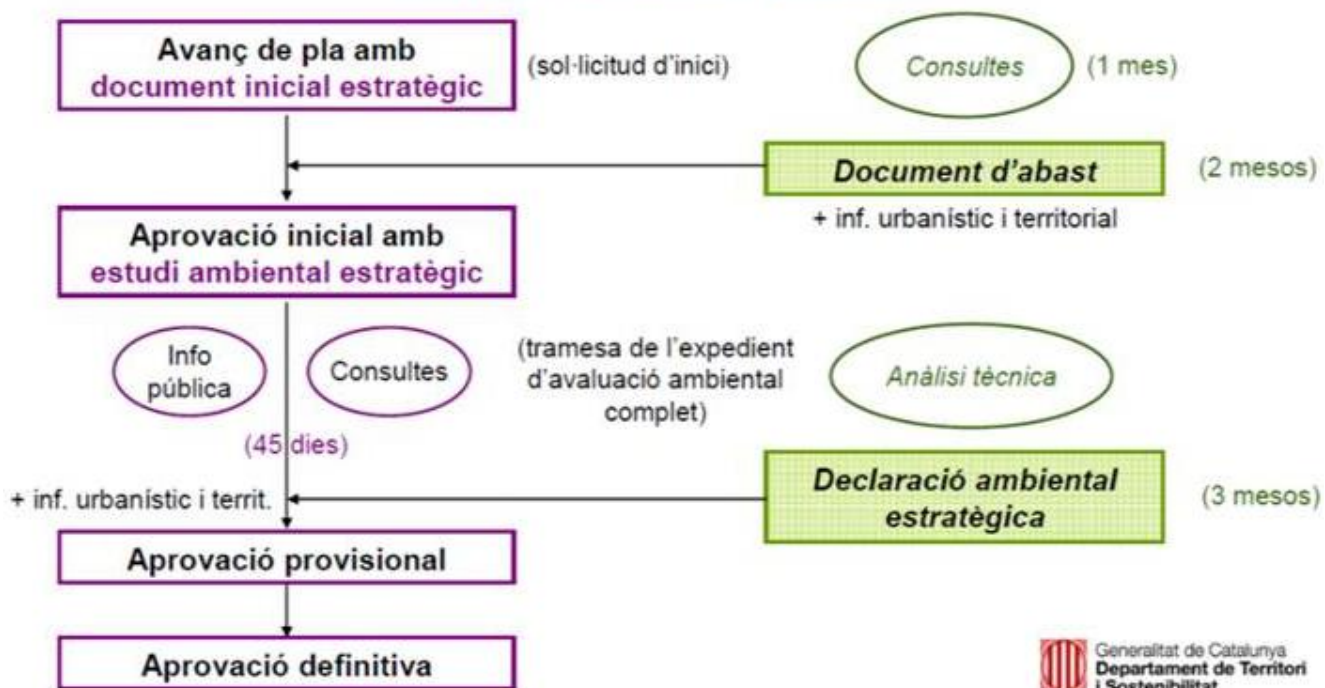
Avanç de pla amb document inicial estratègic

(sol·licitud d'inici)

Consultes

(1 mes)

Document d'abast

(2 mesos)

+ inf. urbanístic i territorial

Aprovació inicial amb estudi ambiental estratègic

Info pública

Consultes

(tramesa de l'expedient d'avaluació ambiental complet)

Anàlisi tècnica

(45 dies)

+ inf. urbanístic i territ.

Declaració ambiental estratègica

(3 mesos)

Aprovació provisional

Aprovació definitiva

Generalitat de Catalunya
Departament de Territori i Sostenibilitat